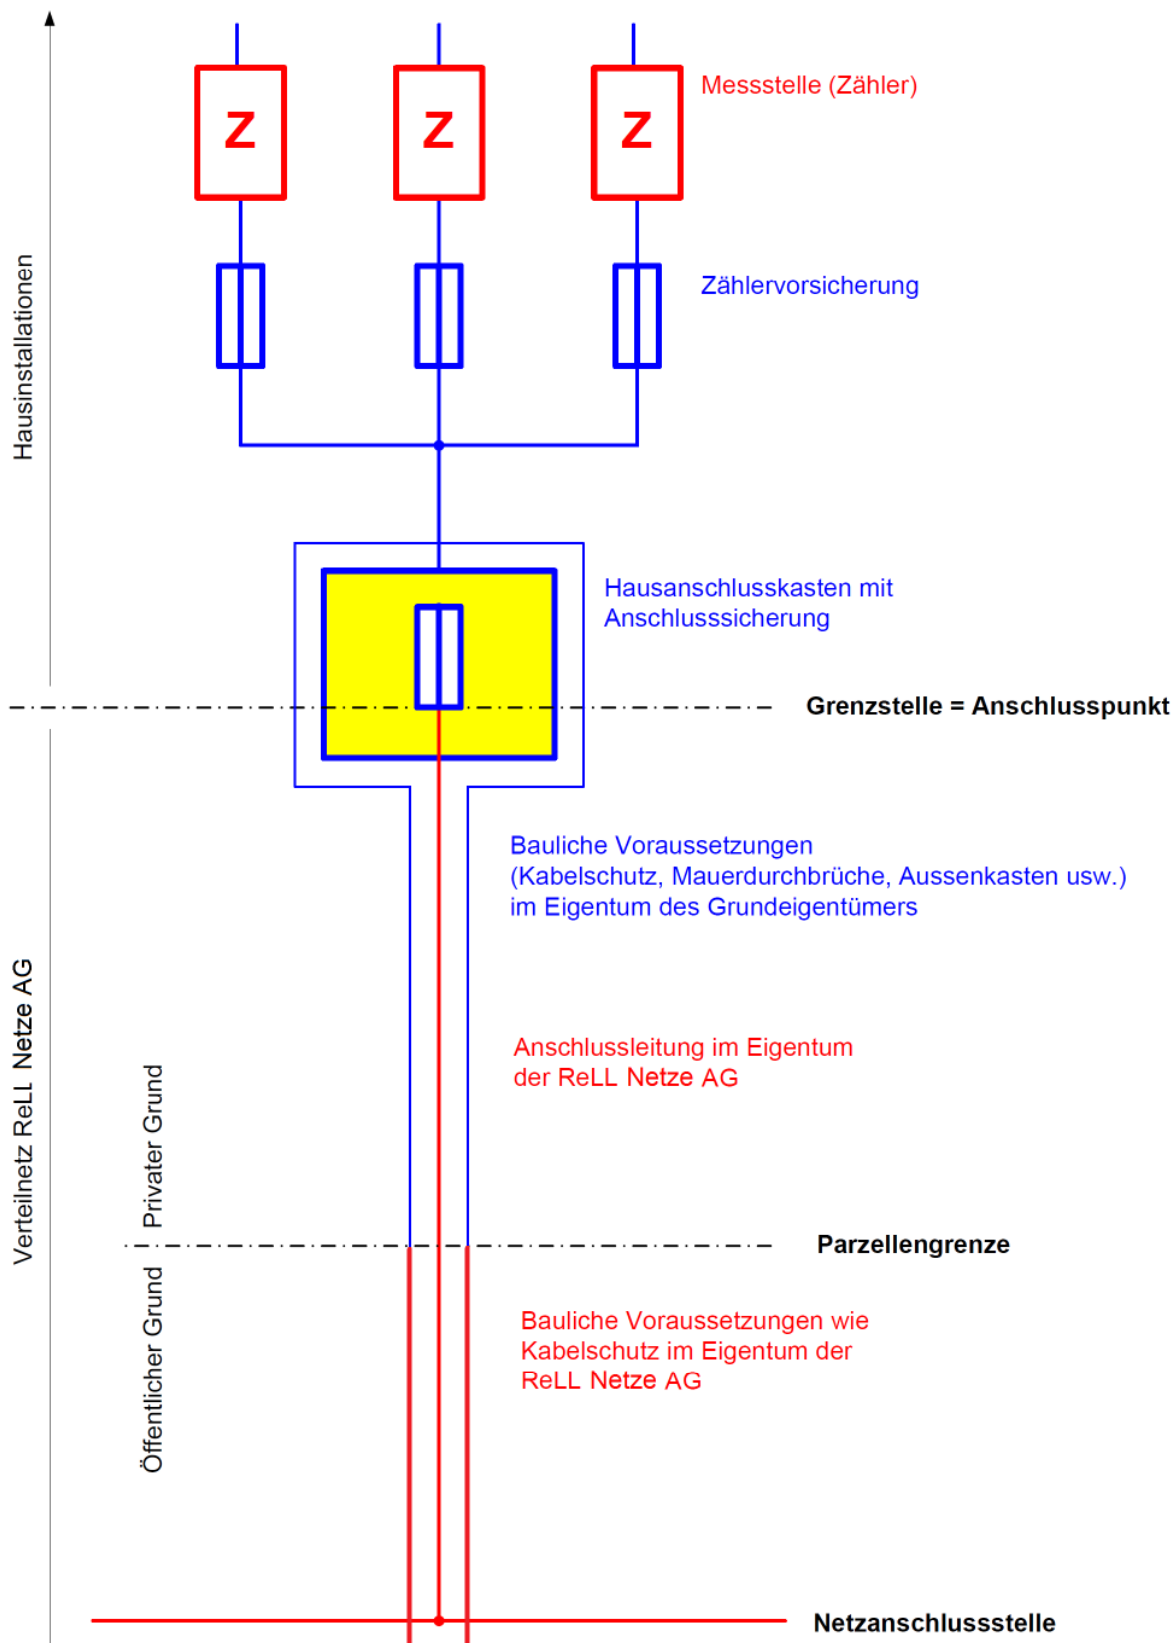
Hausinstallationen

Z

Z

Z

Messstelle (Zähler)

Zählervorsicherung

Hausanschlusskasten mit Anschlusssicherung

Grenzstelle = Anschlusspunkt

Bauliche Voraussetzungen (Kabelschutz, Mauerdurchbrüche, Aussenkasten usw.) im Eigentum des Grundeigentümers

Anschlussleitung im Eigentum der ReLL Netze AG

Verteilnetz ReLL Netze AG

Privater Grund

Parzellengrenze

Öffentlicher Grund

Bauliche Voraussetzungen wie Kabelschutz im Eigentum der ReLL Netze AG

Netzanschlussstelle